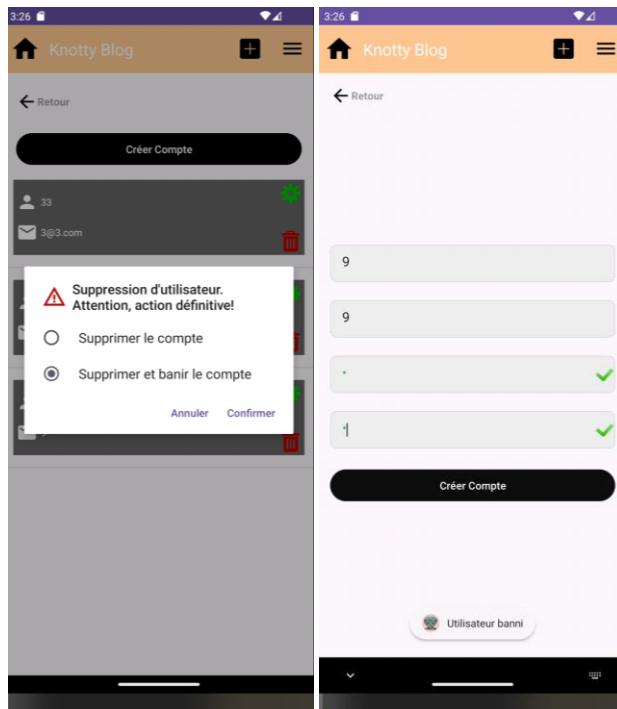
3:26

Knotty Blog

Retour

Créer Compte

33

3@3.com

Suppression d'utilisateur. Attention, action définitive!

Supprimer le compte

Supprimer et banir le compte

Annuler Confirmer

3:26

Knotty Blog

Retour

9

9

•

•|

Créer Compte

Utilisateur banni